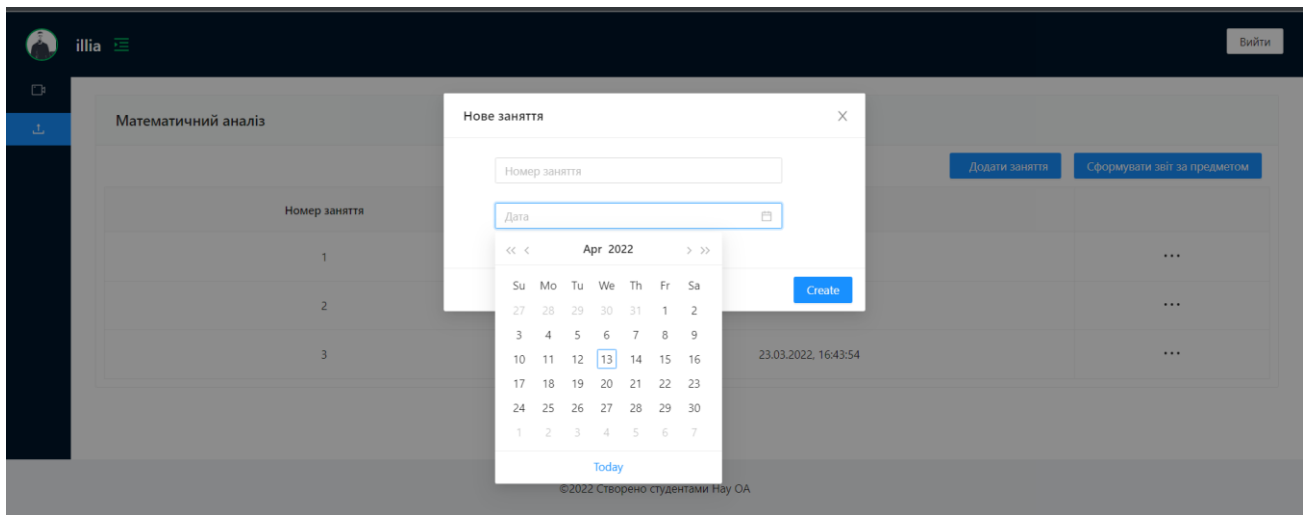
illia

Вийти

Математичний аналіз

Додати заняття
Сформувати звіт за предметом

| Номер заняття | | |
|---|---|---|
| 1 | | ··· |
| 2 | | ··· |
| 3 | 23.03.2022, 16:43:54 | ··· |

Нове заняття

Номер заняття

Дата

« ‹ Apr 2022 › »

| Su | Mo | Tu | We | Th | Fr | Sa |
|---|---|---|---|---|---|---|
| 27 | 28 | 29 | 30 | 31 | 1 | 2 |
| 3 | 4 | 5 | 6 | 7 | 8 | 9 |
| 10 | 11 | 12 | 13 | 14 | 15 | 16 |
| 17 | 18 | 19 | 20 | 21 | 22 | 23 |
| 24 | 25 | 26 | 27 | 28 | 29 | 30 |
| 1 | 2 | 3 | 4 | 5 | 6 | 7 |

Today

Create

©2022 Створено студентами Нау ОА